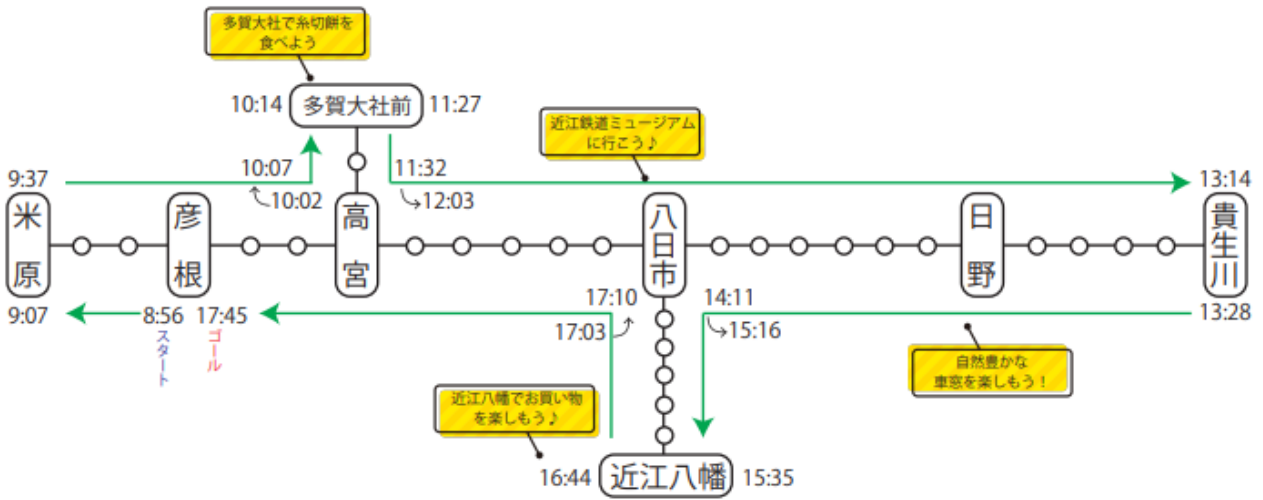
多賀大社で糸切餅を食べよう

10:14 多賀大社前 11:27

近江鉄道ミュージアムに行こう♪

9:37
10:07
10:02
11:32
12:03
13:14

米原
彦根
高宮
八日市
日野
貴生川

9:07
8:56
スタート
17:45
ゴール
17:10
17:03
14:11
15:16
13:28

自然豊かな車窓を楽しもう！

近江八幡でお買い物を楽しもう♪

16:44 近江八幡 15:35